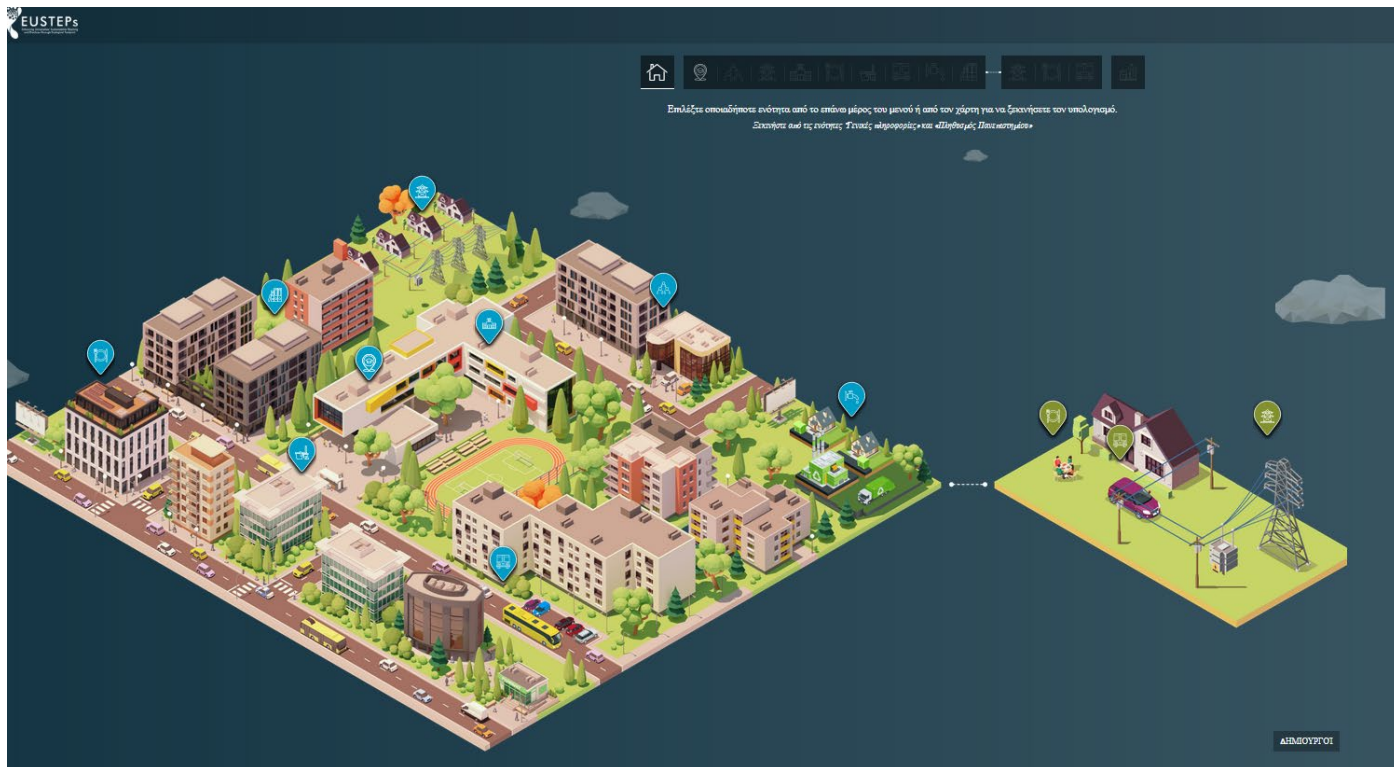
EUSTEPs

Επιλέξτε οποιαδήποτε ενότητα από το επάνω μέρος του μενού ή από τον χάρτη για να ξεκινήσετε τον υπολογισμό.

Ξεκινήστε από τις ενότητες «Γενικές πληροφορίες» και «Πληθυσμός Πανεπιστημίου»

ΔΗΜΙΟΥΡΓΟΙ